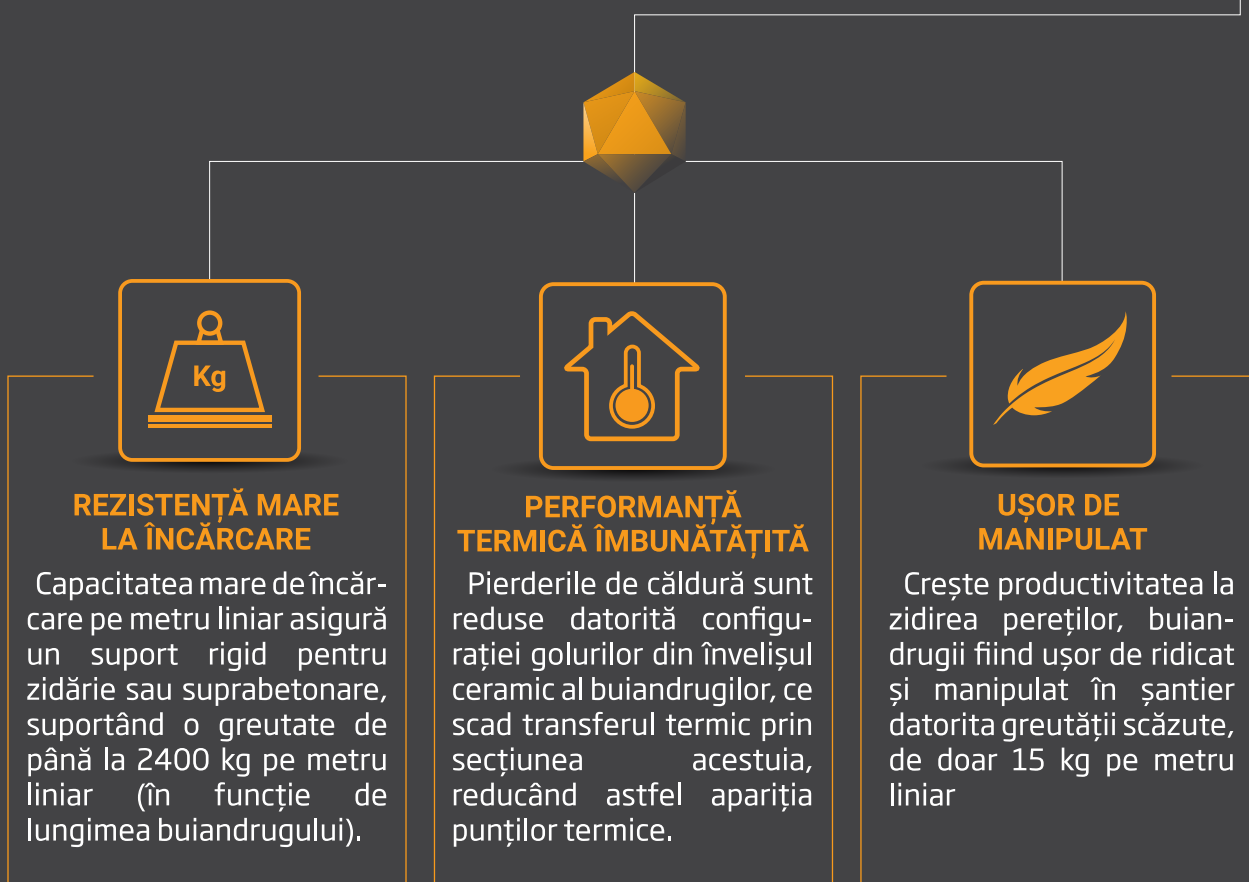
Kg

REZISTENȚĂ MARE LA ÎNCĂRCARE

Capacitatea mare de încărcare pe metru liniar asigură un suport rigid pentru zidărie sau suprabetonare, suportând o greutate de până la 2400 kg pe metru liniar (în funcție de lungimea buiandrugului).

PERFORMANȚĂ TERMICĂ ÎMBUNĂTĂȚITĂ

Pierderile de căldură sunt reduse datorită configurației golurilor din învelișul ceramic al buiandrugilor, ce scad transferul termic prin secțiunea acestuia, reducând astfel apariția punților termice.

UȘOR DE MANIPULAT

Crește productivitatea la zidirea pereților, buiandrugii fiind ușor de ridicat și manipulat în șantier datorita greutății scăzute, de doar 15 kg pe metru liniar